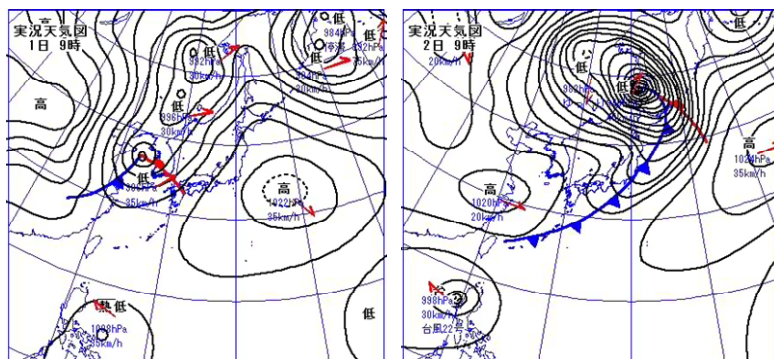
実況天気図
1日 9時

低
992hPa
低
996hPa
30km/h
低
984hPa
停滞 992hPa
35km/h
低
30km/h
高
低
35km/h
高
1022hPa
35km/h
熱 低
1008hPa
35km/h

実況天気図
2日 9時

20km/h
低
高
1020hPa
35km/h
高
1020hPa
20km/h
998hPa
30km/h
台風22号
低